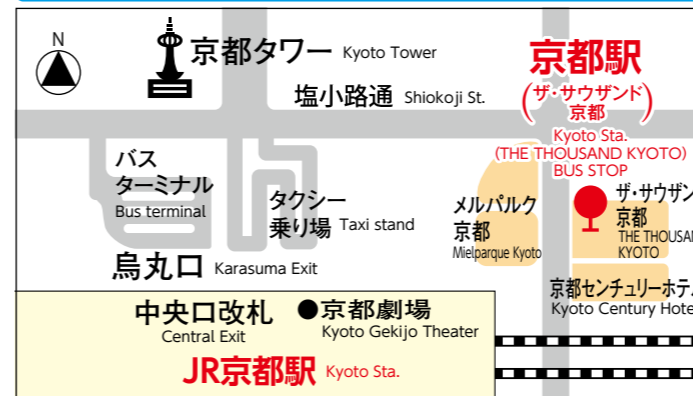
N

京都タワー Kyoto Tower

京都駅
(ザ・サウザンド 京都)

塩小路通 Shiokoji St.

Kyoto Sta.
(THE THOUSAND KYOTO)
BUS STOP

バス
ターミナル
Bus terminal

タクシー
乗り場 Taxi stand

メルパルク
京都
Mielparque Kyoto

ザ・サウザン
京都
THE THOUSAN
KYOTO

烏丸口 Karasuma Exit

京都センチュリーホテ
Kyoto Century Hote

中央口改札
Central Exit

●京都劇場
Kyoto Gekijo Theater

JR京都駅 Kyoto Sta.